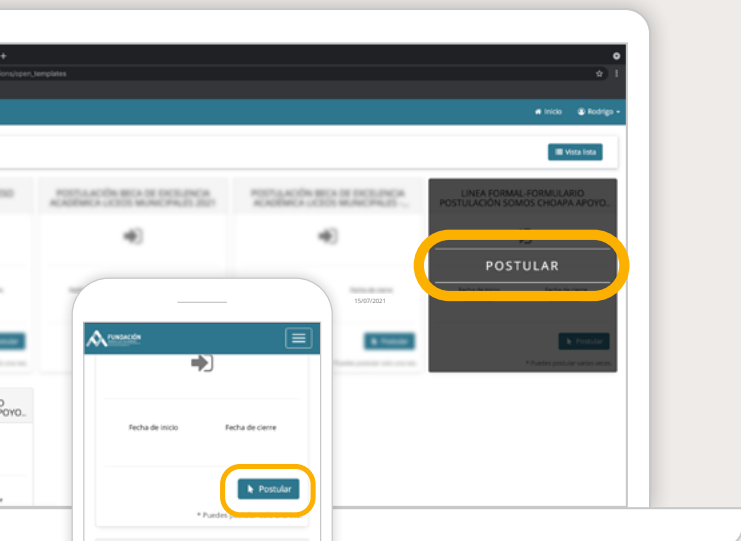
ions/open_templates

Inicio Rodrigo

Vista lista

POSTULACIÓN BECA DE EXCELENCIA ACADÉMICA LICEOS MUNICIPALES 2021

POSTULACIÓN BECA DE EXCELENCIA ACADÉMICA LICEOS MUNICIPALES ...

LINEA FORMAL-FORMULARIO POSTULACIÓN SOMOS CHOAPA APOYO..

POSTULAR

Fecha de cierre
15/07/2021

Postular

Postular

* Puedes postular varias veces

FUNDACIÓN

Fecha de inicio

Fecha de cierre

Postular

* Puedes p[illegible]